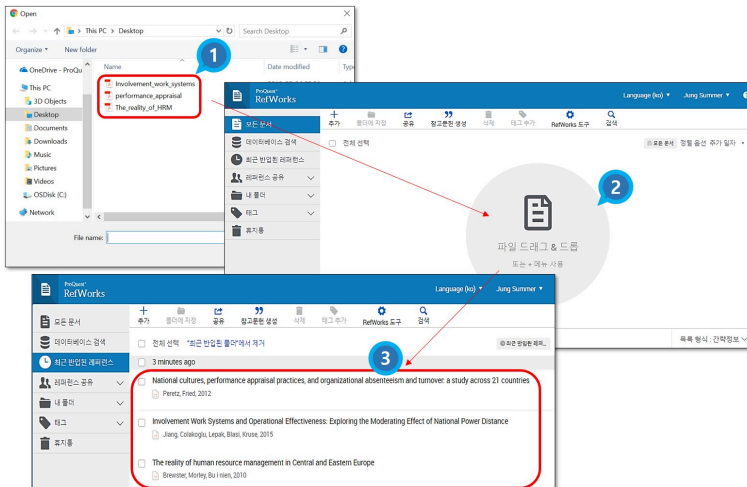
Open

This PC > Desktop

Search Desktop

Organize ▾ New folder

Name

Date modified

Typ

OneDrive - ProQu

This PC

3D Objects

Desktop

Documents

Downloads

Music

Pictures

Videos

OSDisk (C:)

Network

Involvement_work_systems

performance_appraisal

The_reality_of_HRM

File name:

1

ProQuest RefWorks

Language (ko) ▾ Jung Summer ▾

모든 문서

데이터베이스 검색

최근 반입된 레퍼런스

레퍼런스 공유

내 폴더

태그

휴지통

추가 폴더에 지정 공유 참고문헌 생성 삭제 태그 추가 RefWorks 도구 검색

전체 선택

모든 문서 정렬 옵션 추가 일자

2

파일 드래그 & 드롭

또는 + 메뉴 사용

ProQuest RefWorks

Language (ko) ▾ Jung Summer ▾

모든 문서

데이터베이스 검색

최근 반입된 레퍼런스

레퍼런스 공유

내 폴더

태그

휴지통

추가 폴더에 지정 공유 참고문헌 생성 삭제 태그 추가 RefWorks 도구 검색

전체 선택 "최근 반입된 폴더"에서 제거

최근 반입된 레퍼...

3 minutes ago

3

National cultures, performance appraisal practices, and organizational absenteeism and turnover: a study across 21 countries

Peretz, Fried, 2012

Involvement Work Systems and Operational Effectiveness: Exploring the Moderating Effect of National Power Distance

Jiang, Colakoglu, Lepak, Blasi, Kruse, 2015

The reality of human resource management in Central and Eastern Europe

Brewster, Morley, Bu i nien, 2010

목록 형식 : 간략정보